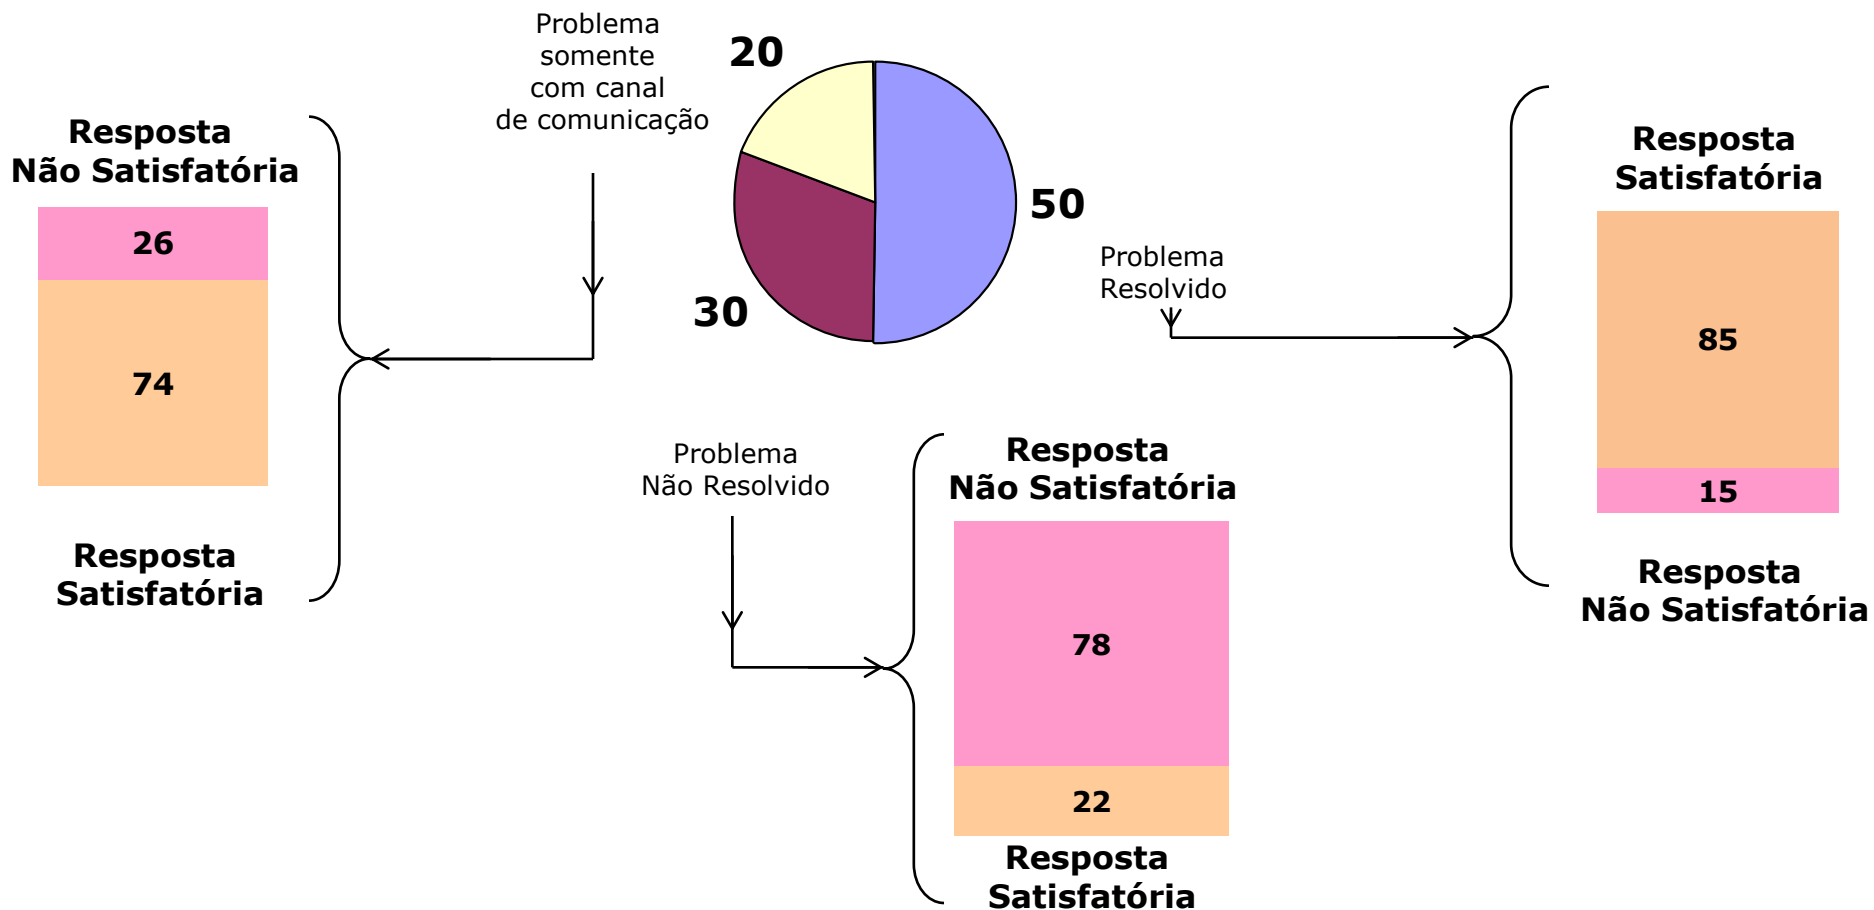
Problema
somente
com canal
de comunicação

20

50

30

Resposta
Não Satisfatória

26

74

Resposta
Satisfatória

Problema
Resolvido

Resposta
Satisfatória

85

15

Resposta
Não Satisfatória

Problema
Não Resolvido

Resposta
Não Satisfatória

78

22

Resposta
Satisfatória